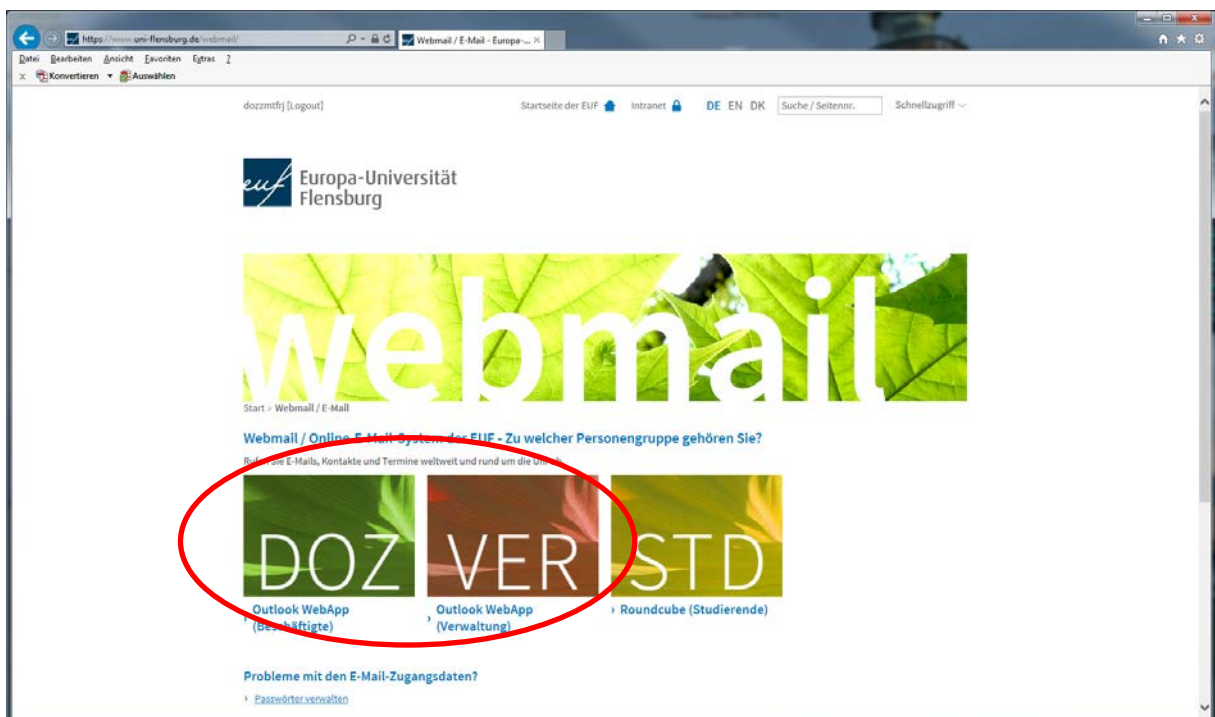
https://www.uni-flensburg.de/webmail/
Webmail / E-Mail - Europa-...

Datei Bearbeiten Ansicht Favoriten Extras ?
Konvertieren Auswählen

dozzmtfrj [Logout]
Startseite der EUF Intranet DE EN DK Suche / Seitennr. Schnellzugriff

euf Europa-Universität Flensburg

webmail

Start > Webmail / E-Mail

Webmail / Online-E-Mail-System der EUF - Zu welcher Personengruppe gehören Sie?

Ru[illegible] Sie E-Mails, Kontakte und Termine weltweit und rund um die Uh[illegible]

DOZ
› Outlook WebApp (Beschäftigte)

VER
› Outlook WebApp (Verwaltung)

STD
› Roundcube (Studierende)

Probleme mit den E-Mail-Zugangsdaten?

› Passwörter verwalten